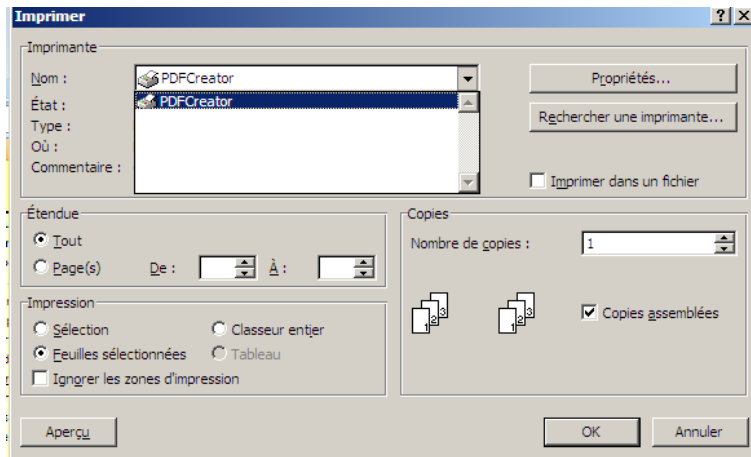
Imprimer

?| X

Imprimante

Nom :

PDFCreator

PDFCreator

État :

Type :

Où :

Commentaire :

Propriétés...

Rechercher une imprimante...

Imprimer dans un fichier

Étendue

Tout

Page(s)

De :

À :

Copies

Nombre de copies :

1

Impression

Sélection

Classeur entier

Feuilles sélectionnées

Tableau

Ignorer les zones d'impression

1 2 3

1 2 3

Copies assemblées

Aperçu

OK

Annuler